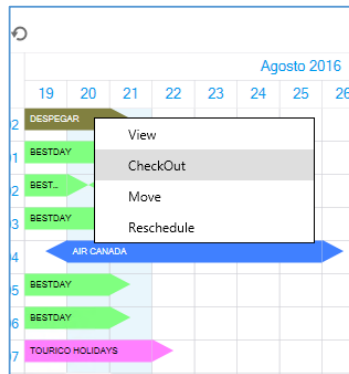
Agosto 2016

| | 19 | 20 | 21 | 22 | 23 | 24 | 25 | 26 |
|---|---|---|---|---|---|---|---|---|
| 2 | DESPEGAR | | | | | | | |
| 1 | BESTDAY | | | | | | | |
| 2 | BEST... | | | | | | | |
| 3 | BESTDAY | | | | | | | |
| 4 | AIR CANADA | | | | | | | |
| 5 | BESTDAY | | | | | | | |
| 6 | BESTDAY | | | | | | | |
| 7 | TOURICO HOLIDAYS | | | | | | | |

View
CheckOut
Move
Reschedule